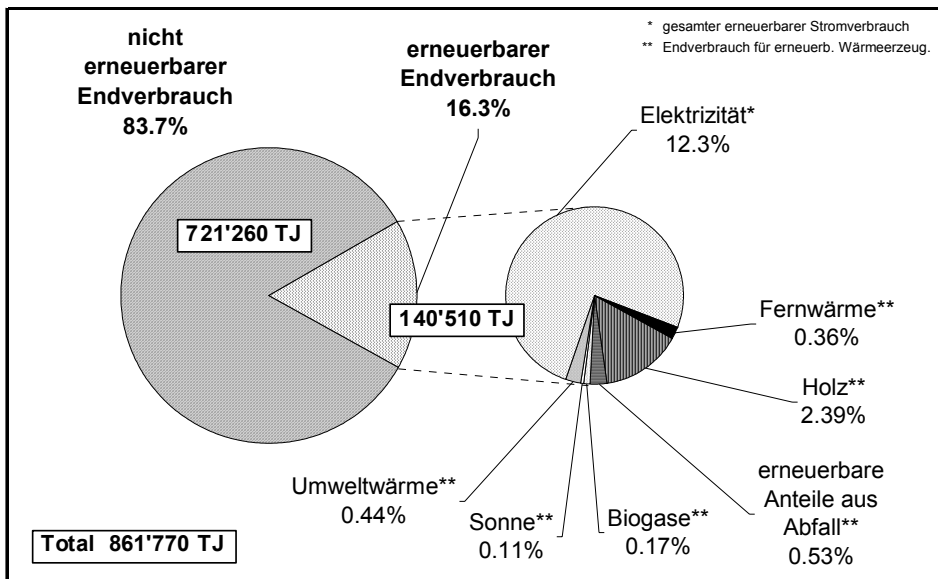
* gesamter erneuerbarer Stromverbrauch
** Endverbrauch für erneuerb. Wärmeerzeug.

nicht erneuerbarer Endverbrauch 83.7%

erneuerbarer Endverbrauch 16.3%

Elektrizität* 12.3%

721'260 TJ

140'510 TJ

Fernwärme** 0.36%

Holz** 2.39%

erneuerbare Anteile aus Abfall** 0.53%

Biogase** 0.17%

Sonne** 0.11%

Umweltwärme** 0.44%

Total 861'770 TJ